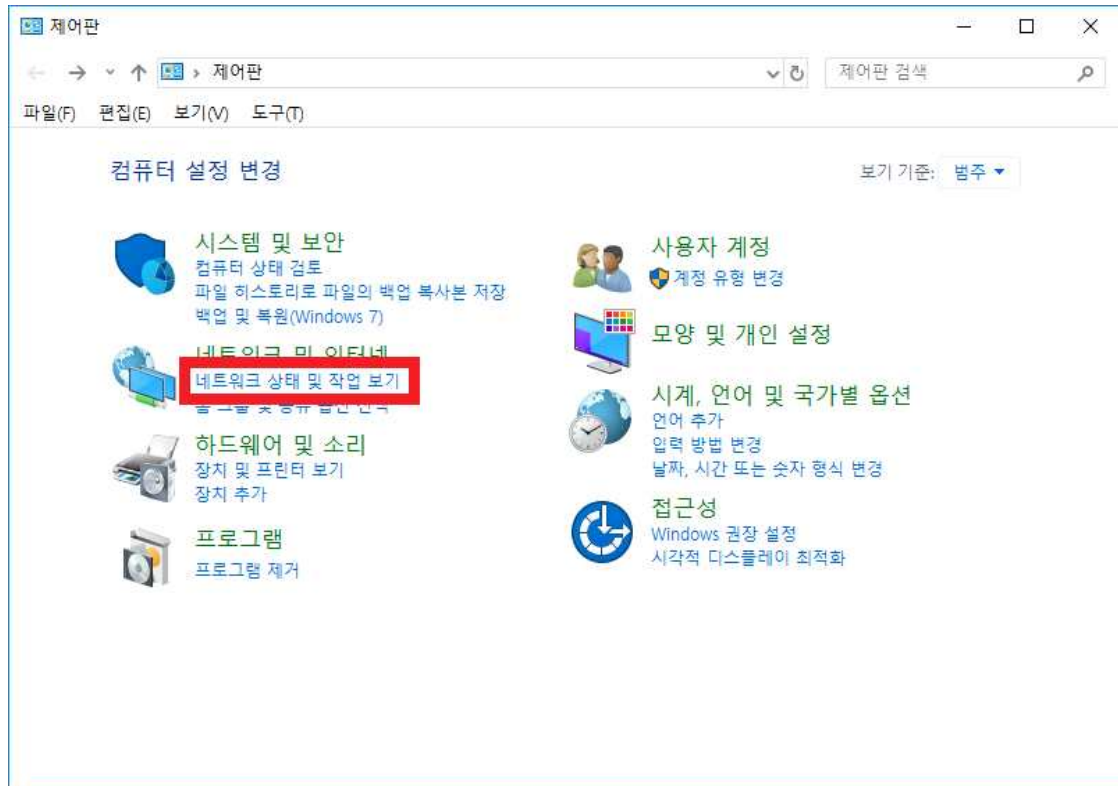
제어판

제어판

제어판 검색

파일(F) 편집(E) 보기(V) 도구(T)

컴퓨터 설정 변경

보기 기준: 범주 ▾

시스템 및 보안
컴퓨터 상태 검토
파일 히스토리로 파일의 백업 복사본 저장
백업 및 복원(Windows 7)

네트워크 및 인터넷
네트워크 상태 및 작업 보기
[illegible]

하드웨어 및 소리
장치 및 프린터 보기
장치 추가

프로그램
프로그램 제거

사용자 계정
계정 유형 변경

모양 및 개인 설정

시계, 언어 및 국가별 옵션
언어 추가
입력 방법 변경
날짜, 시간 또는 숫자 형식 변경

접근성
Windows 권장 설정
시각적 디스플레이 최적화